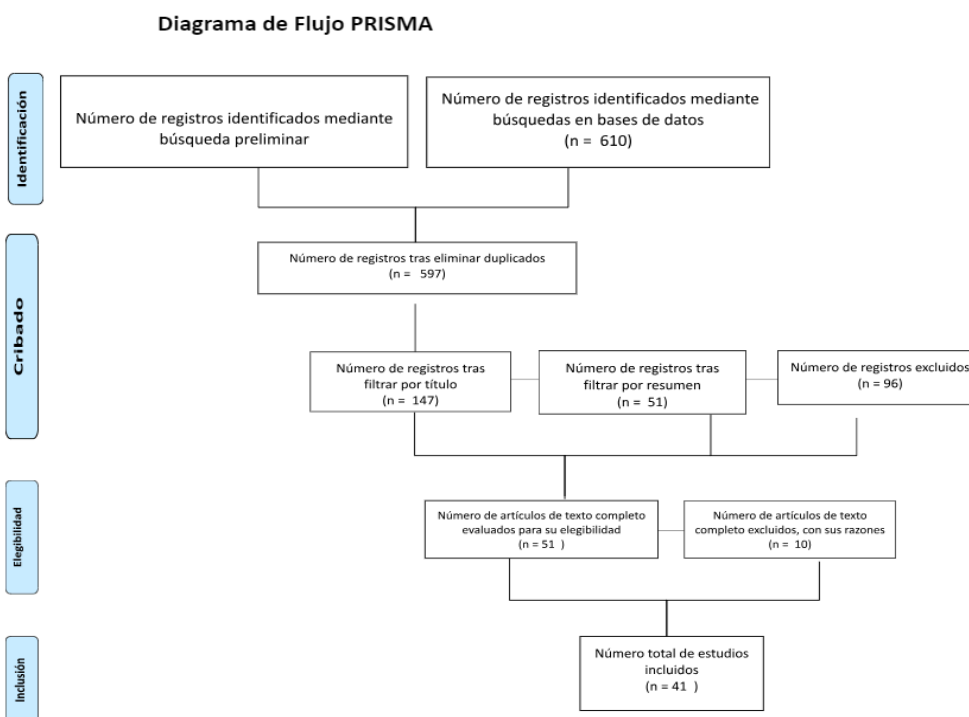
Diagrama de Flujo PRISMA

Identificación

Número de registros identificados mediante búsqueda preliminar

Número de registros identificados mediante búsquedas en bases de datos (n = 610)

Cribado

Número de registros tras eliminar duplicados (n = 597)

Número de registros tras filtrar por título (n = 147)

Número de registros tras filtrar por resumen (n = 51)

Número de registros excluidos (n = 96)

Elegibilidad

Número de artículos de texto completo evaluados para su elegibilidad (n = 51 )

Número de artículos de texto completo excluidos, con sus razones (n = 10)

Inclusión

Número total de estudios incluidos (n = 41 )